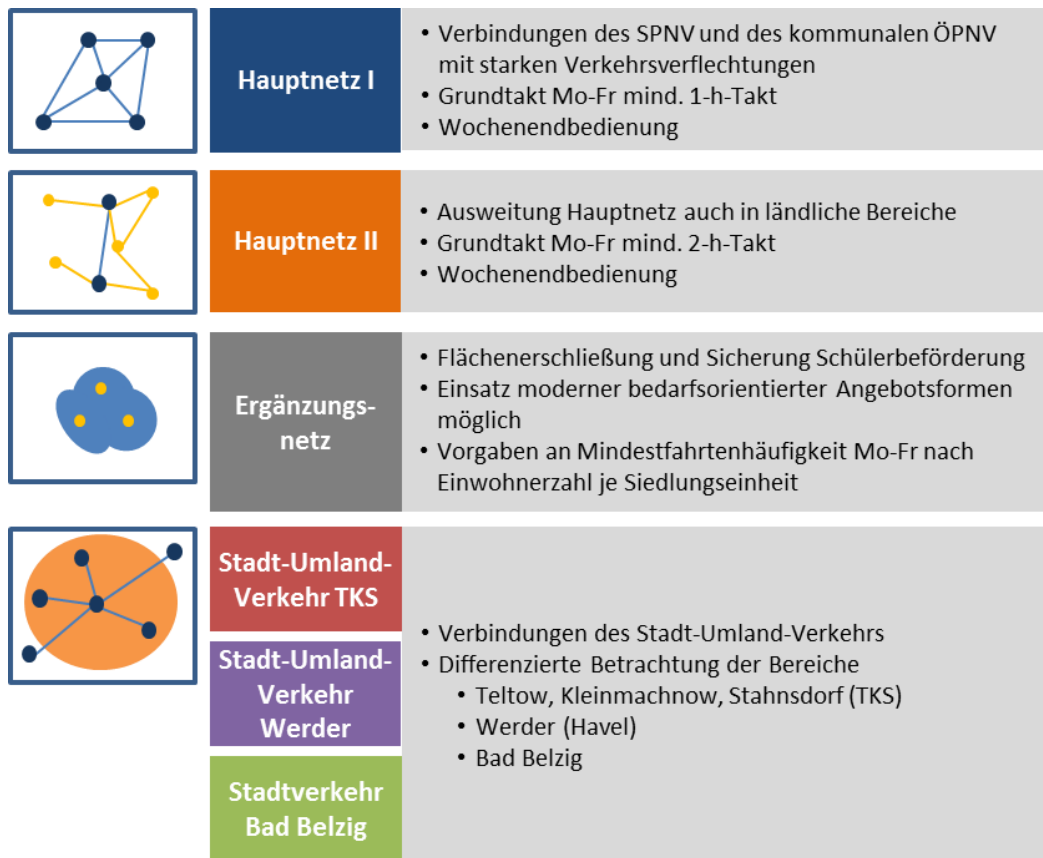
Hauptnetz I

• Verbindungen des SPNV und des kommunalen ÖPNV mit starken Verkehrsverflechtungen
• Grundtakt Mo-Fr mind. 1-h-Takt
• Wochenendbedienung

Hauptnetz II

• Ausweitung Hauptnetz auch in ländliche Bereiche
• Grundtakt Mo-Fr mind. 2-h-Takt
• Wochenendbedienung

Ergänzungsnetz

• Flächenerschließung und Sicherung Schülerbeförderung
• Einsatz moderner bedarfsorientierter Angebotsformen möglich
• Vorgaben an Mindestfahrtenhäufigkeit Mo-Fr nach Einwohnerzahl je Siedlungseinheit

Stadt-Umland-Verkehr TKS

Stadt-Umland-Verkehr Werder

Stadtverkehr Bad Belzig

• Verbindungen des Stadt-Umland-Verkehrs
• Differenzierte Betrachtung der Bereiche
• Teltow, Kleinmachnow, Stahnsdorf (TKS)
• Werder (Havel)
• Bad Belzig